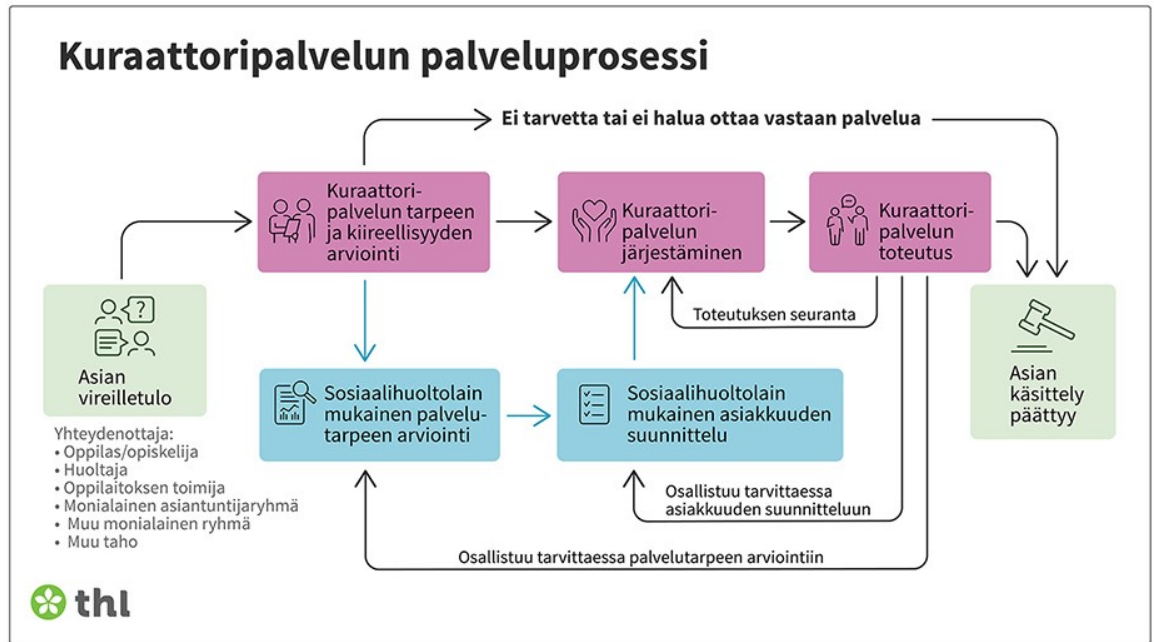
Kuraattoripalvelun palveluprosessi

Ei tarvetta tai ei halua ottaa vastaan palvelua

Kuraattoripalvelun tarpeen ja kiireellisyyden arviointi

Kuraattoripalvelun järjestäminen

Kuraattoripalvelun toteutus

Asian vireilletulo

Toteutuksen seuranta

Asian käsittely päättyy

Sosiaalihuoltolain mukainen palvelutarpeen arviointi

Sosiaalihuoltolain mukainen asiakkuuden suunnittelu

Yhteydenottaja:
• Oppilas/opiskelija
• Huoltaja
• Oppilaitoksen toimija
• Monialainen asiantuntijaryhmä
• Muu monialainen ryhmä
• Muu taho

Osallistuu tarvittaessa asiakkuuden suunnitteluun

Osallistuu tarvittaessa palvelutarpeen arviointiin

thl